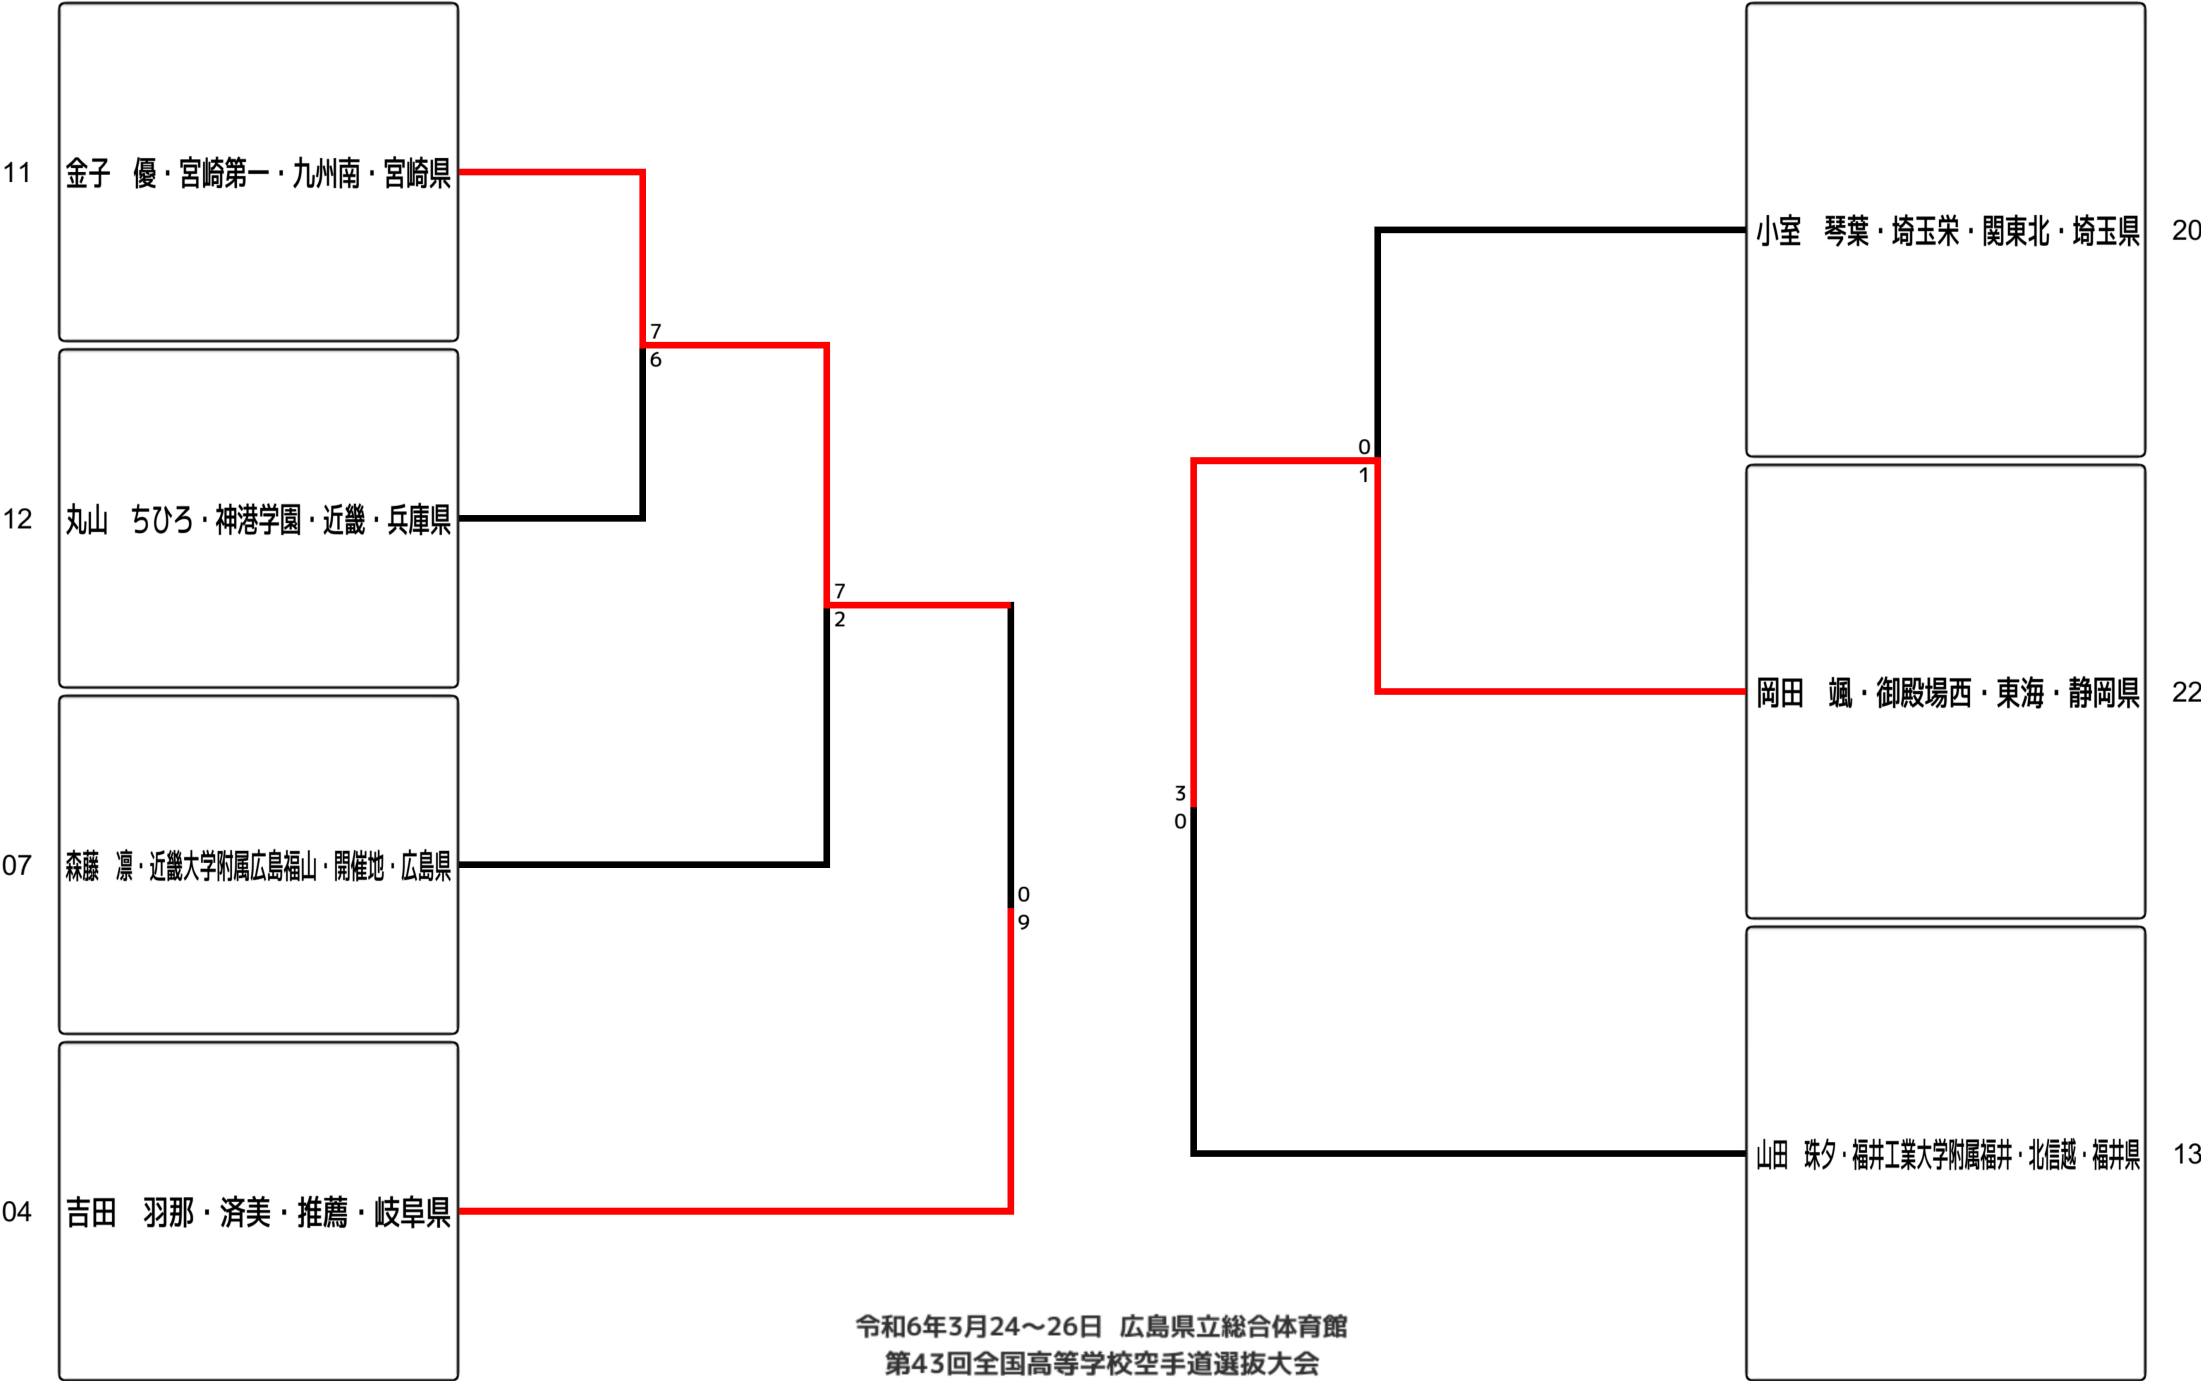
11 金子　優・宮崎第一・九州南・宮崎県

12 丸山　ちひろ・神港学園・近畿・兵庫県

07 森藤　凛・近畿大学附属広島福山・開催地・広島県

04 吉田　羽那・済美・推薦・岐阜県

7
6

7
2

0
9

小室　琴葉・埼玉栄・関東北・埼玉県 20

岡田　颯・御殿場西・東海・静岡県 22

山田　珠夕・福井工業大学附属福井・北信越・福井県 13

0
1

3
0

令和6年3月24～26日　広島県立総合体育館
第43回全国高等学校空手道選抜大会